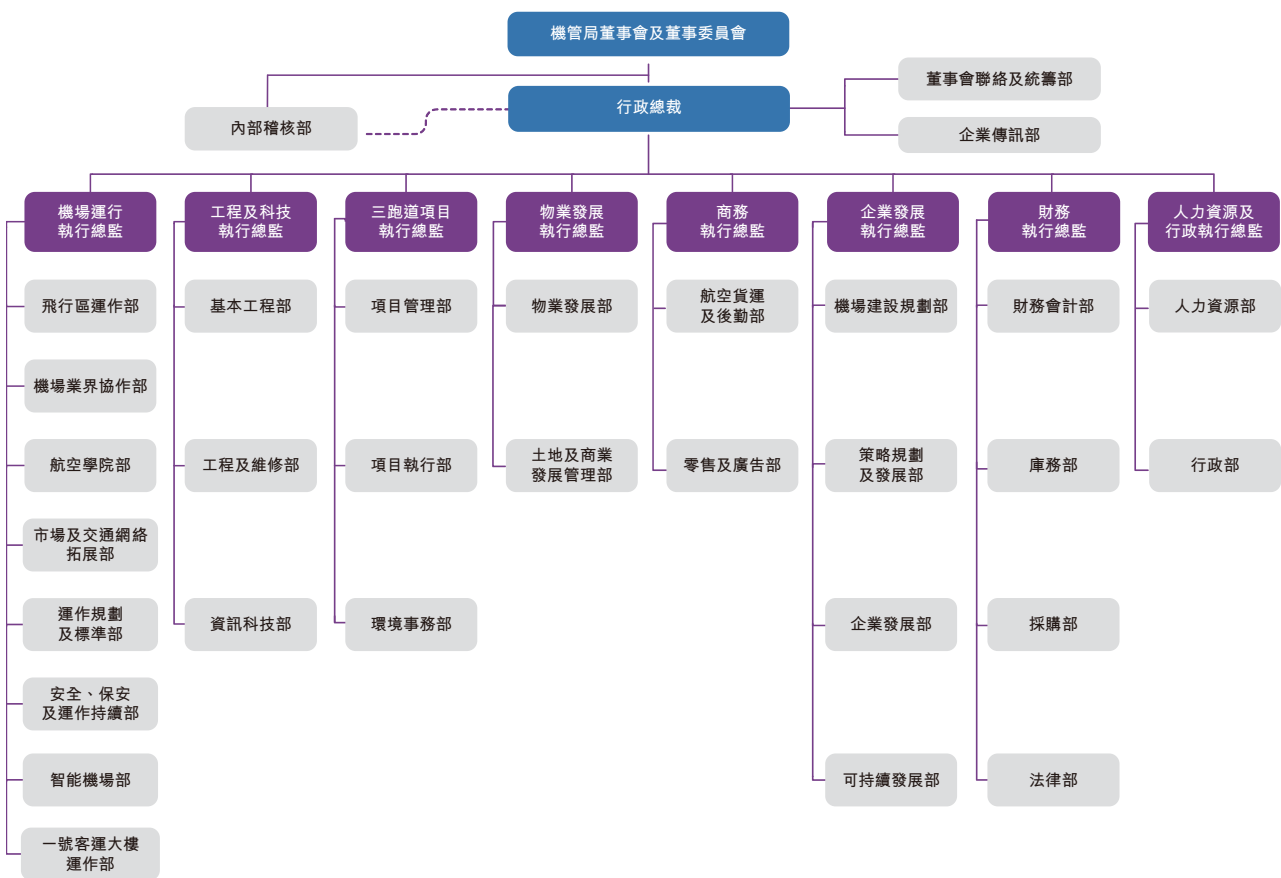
機管局董事會及董事委員會

董事會聯絡及統籌部

內部稽核部

行政總裁

企業傳訊部

機場運行
執行總監

飛行區運作部

機場業界協作部

航空學院部

市場及交通網絡
拓展部

運作規劃
及標準部

安全、保安
及運作持續部

智能機場部

一號客運大樓
運作部

工程及科技
執行總監

基本工程部

工程及維修部

資訊科技部

三跑道項目
執行總監

項目管理部

項目執行部

環境事務部

物業發展
執行總監

物業發展部

土地及商業
發展管理部

商務
執行總監

航空貨運
及後勤部

零售及廣告部

企業發展
執行總監

機場建設規劃部

策略規劃
及發展部

企業發展部

可持續發展部

財務
執行總監

財務會計部

庫務部

採購部

法律部

人力資源及
行政執行總監

人力資源部

行政部